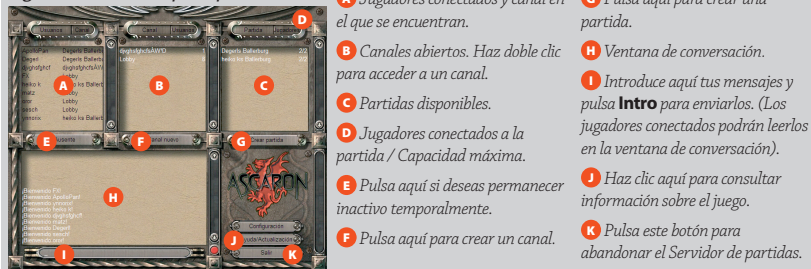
A Jugadores conectados y canal en el que se encuentran.

B Canales abiertos. Haz doble clic para acceder a un canal.

C Partidas disponibles.

D Jugadores conectados a la partida / Capacidad máxima.

E Pulsa aquí si deseas permanecer inactivo temporalmente.

F Pulsa aquí para crear un canal.

G Pulsa aquí para crear una partida.

H Ventana de conversación.

I Introduce aquí tus mensajes y pulsa **Intro** para enviarlos. (Los jugadores conectados podrán leerlos en la ventana de conversación).

J Haz clic aquí para consultar información sobre el juego.

K Pulsa este botón para abandonar el Servidor de partidas.

Usuarios Canal
Canal Usuarios
Partida Usuarios
D
ApolloPart Degerls Ballerb
Deged Degerls Ballerb
djghsfghcfs djghsfghcfsAWG
FX Lobby
heiko ks heiko ks Ballerb
malz Lobby
poor Lobby
sosch Lobby
xenox Heiko ks Ballerb
A
djghsfghcfsAWG 1
Lobby 6
B
Degerls Ballerburg 2/2
heiko ks Ballerburg 2/2
C
Ausente
E
Canal nuevo
F
Crear partida
G
H
Bienvenido FX!
Bienvenido ApolloPart!
Bienvenido xenox!
Bienvenido heiko ks
Bienvenido djghsfghcff
Bienvenido malz!
Bienvenido Deged!
Bienvenido sosch!
Bienvenido poor!
ASCARON
Configuración
Ayuda/Actualización
J
Salir
K
I